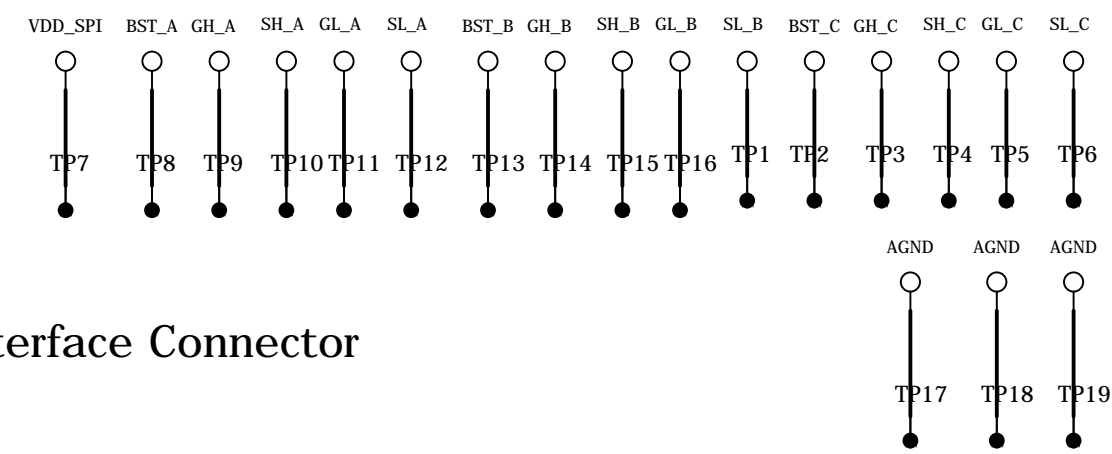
VDD_SPI BST_A GH_A SH_A GL_A SL_A BST_B GH_B SH_B GL_B SL_B BST_C GH_C SH_C GL_C SL_C

TP7 TP8 TP9 TP10 TP11 TP12 TP13 TP14 TP15 TP16 TP1 TP2 TP3 TP4 TP5 TP6

AGND AGND AGND

terface Connector

TP17 TP18 TP19